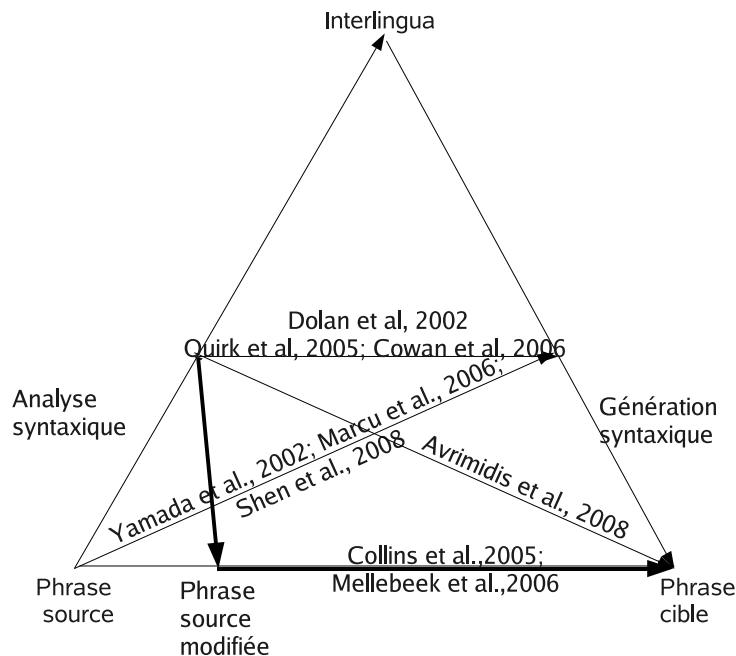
Interlingua

Dolan et al, 2002

Quirk et al, 2005; Cowan et al, 2006

Analyse syntaxique

Génération syntaxique

Yamada et al., 2002; Marcu et al., 2006;

Shen et al., 2008

Avrimidis et al., 2008

Collins et al.,2005;
Mellebeek et al.,2006

Phrase source

Phrase source modifiée

Phrase cible